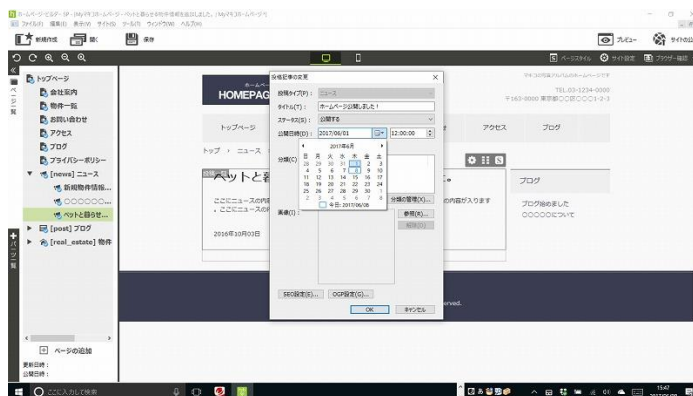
ホームページ・ビルダー - [My ホームページ - ペットと暮らす物件情報を追加しました。 (Myホームページ)]
ファイル(F) 編集(E) 表示(V) サイト(S) ツール(T) ウィンドウ(W) ヘルプ(H)
新規作成 開く 保存
プレビュー サイト設定
ページスタイル サイト設定 ブログ・他

トップページ
会社案内
物件一覧
お問い合わせ
アクセス
ブログ
プライバシーポリシー
[news] ニュース
新規物件情報...
○○○○○○...
ペットと暮らせ...
[post] ブログ
[real_estate] 物件

ページの追加
更新日時：
公開日時：

HOMEPAG
マイホーム不動産のホームページです
TEL.03-1234-0000
〒163-0000 東京都○○区○○○1-2-3
トップページ
アクセス
ブログ
トップ › ニュース
ペットと暮
ここにニュースの内容
、ここにニュースの内
の内容が入ります
2016年10月03日
ブログ
ブログ始めました
○○○○○について
erved.

投稿記事の変更
投稿タイプ(P)： ニュース
タイトル(T)： ホームページ公開しました！
ステータス(S)： 公開する
公開日時(D)： 2017/06/01 12:00:00
分類(C)
画像(I)：
分類の管理(K)...
参照(R)...
解除(D)
2017年6月
| 日 | 月 | 火 | 水 | 木 | 金 | 土 |
|---|---|---|---|---|---|---|
| 28 | 29 | 30 | 31 | 1 | 2 | 3 |
| 4 | 5 | 6 | 7 | 8 | 9 | 10 |
| 11 | 12 | 13 | 14 | 15 | 16 | 17 |
| 18 | 19 | 20 | 21 | 22 | 23 | 24 |
| 25 | 26 | 27 | 28 | 29 | 30 | 1 |
| 2 | 3 | 4 | 5 | 6 | 7 | 8 |
今日: 2017/06/08
SEO設定(S)... OGP設定(G)...
OK キャンセル

ここに入力して検索
15:47
2017/06/08